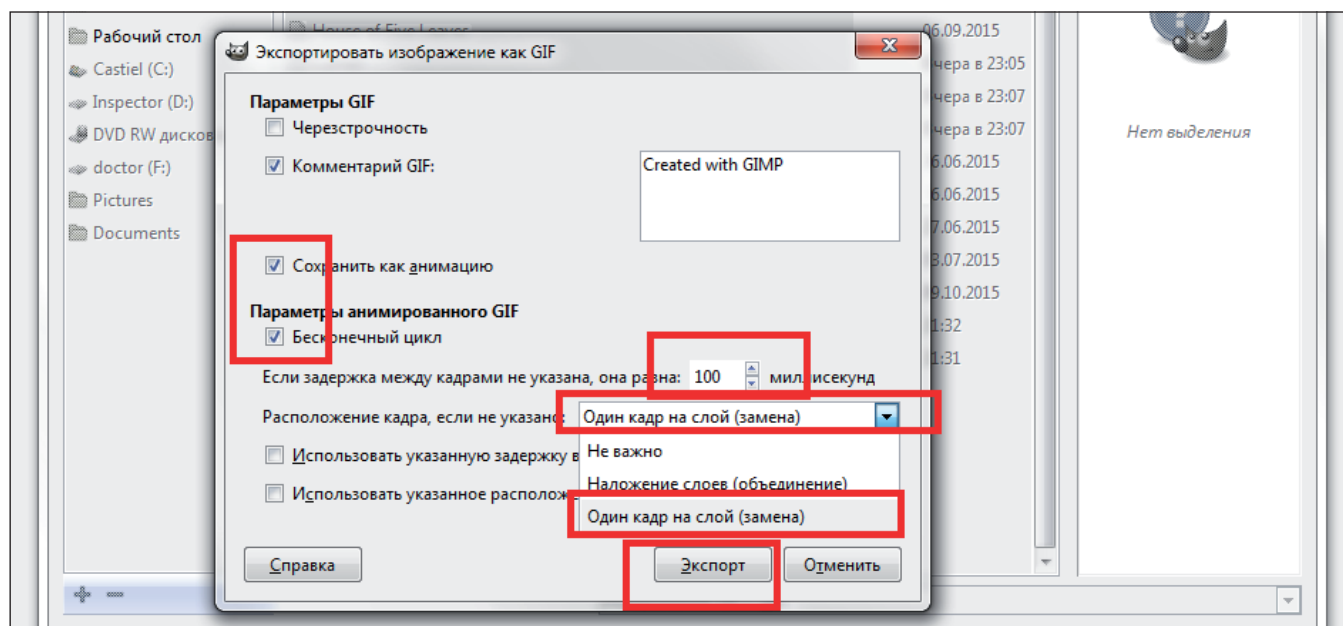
Рабочий стол
Castiel (C:)
Inspector (D:)
DVD RW дисков
doctor (F:)
Pictures
Documents

House of Five Leaves
06.09.2015
чера в 23:05
чера в 23:07
чера в 23:07
6.06.2015
6.06.2015
7.06.2015
3.07.2015
9.10.2015
1:32
1:31

Нет выделения

Экспортировать изображение как GIF

Параметры GIF
Черезстрочность
Комментарий GIF:
Created with GIMP

Сохранить как анимацию

Параметры анимированного GIF
Бесконечный цикл
Если задержка между кадрами не указана, она равна: 100 миллисекунд
Расположение кадра, если не указано: Один кадр на слой (замена)
Использовать указанную задержку в
Использовать указанное располож
Не важно
Наложение слоев (объединение)
Один кадр на слой (замена)

Справка
Экспорт
Отменить